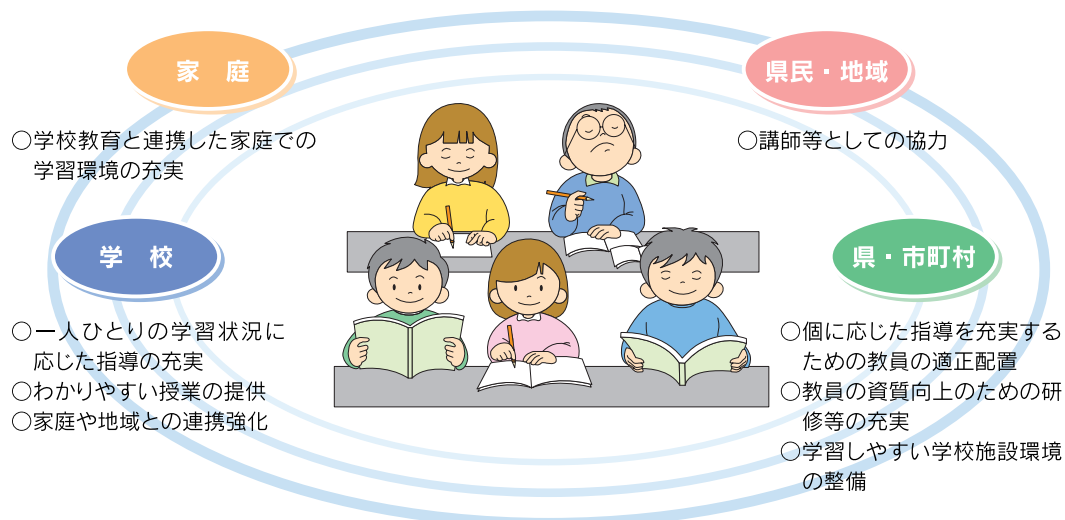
家　庭

○学校教育と連携した家庭での学習環境の充実

県民・地域

○講師等としての協力

学　校

○一人ひとりの学習状況に応じた指導の充実
○わかりやすい授業の提供
○家庭や地域との連携強化

県・市町村

○個に応じた指導を充実するための教員の適正配置
○教員の資質向上のための研修等の充実
○学習しやすい学校施設環境の整備